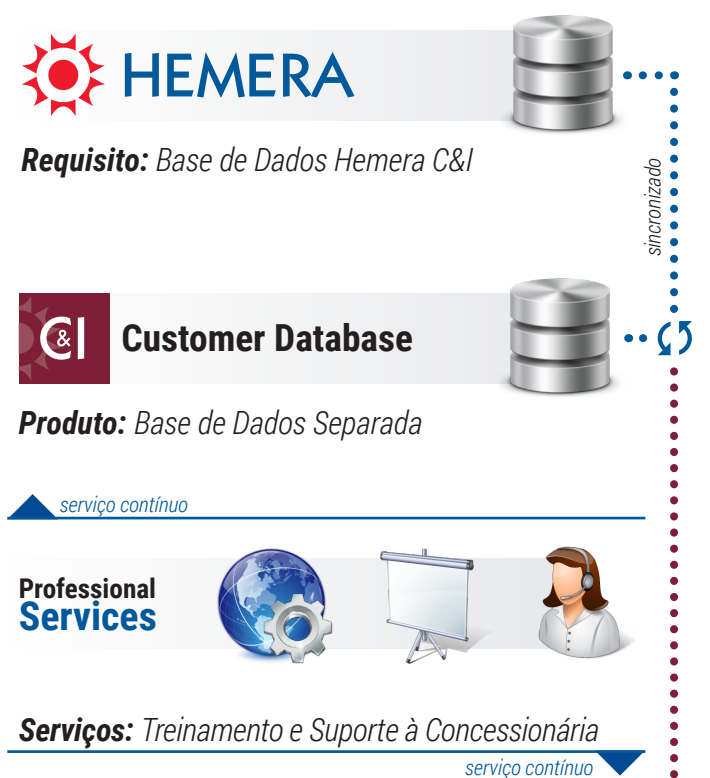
HEMERA

sincronizado

**Requisito:** Base de Dados Hemera C&I

C&I Customer Database

**Produto:** Base de Dados Separada

serviço contínuo

Professional Services

**Serviços:** Treinamento e Suporte à Concessionária

serviço contínuo